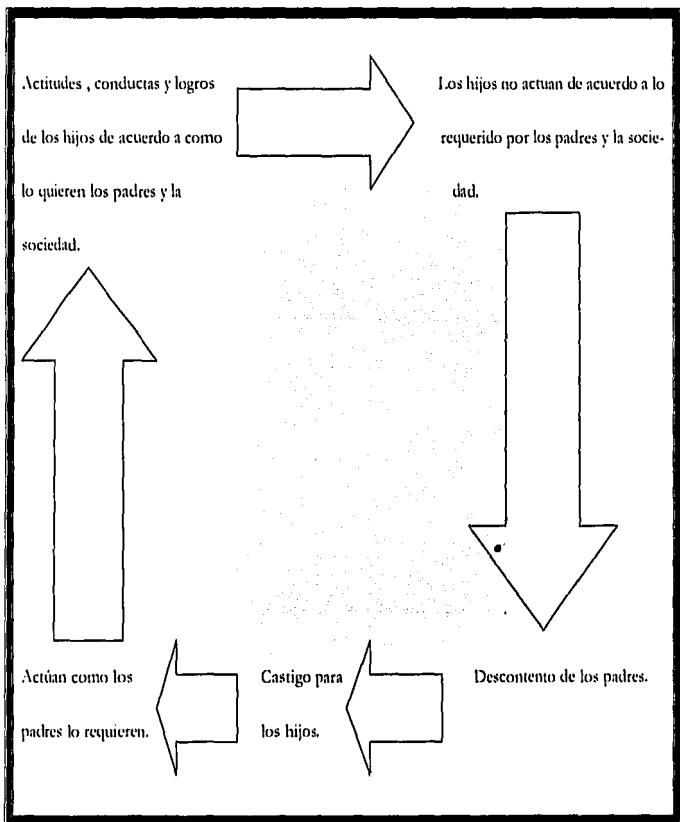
Actitudes , conductas y logros de los hijos de acuerdo a como lo quieren los padres y la sociedad.

Los hijos no actuan de acuerdo a lo requerido por los padres y la sociedad.

Descontento de los padres.

Castigo para los hijos.

Actúan como los padres lo requieren.